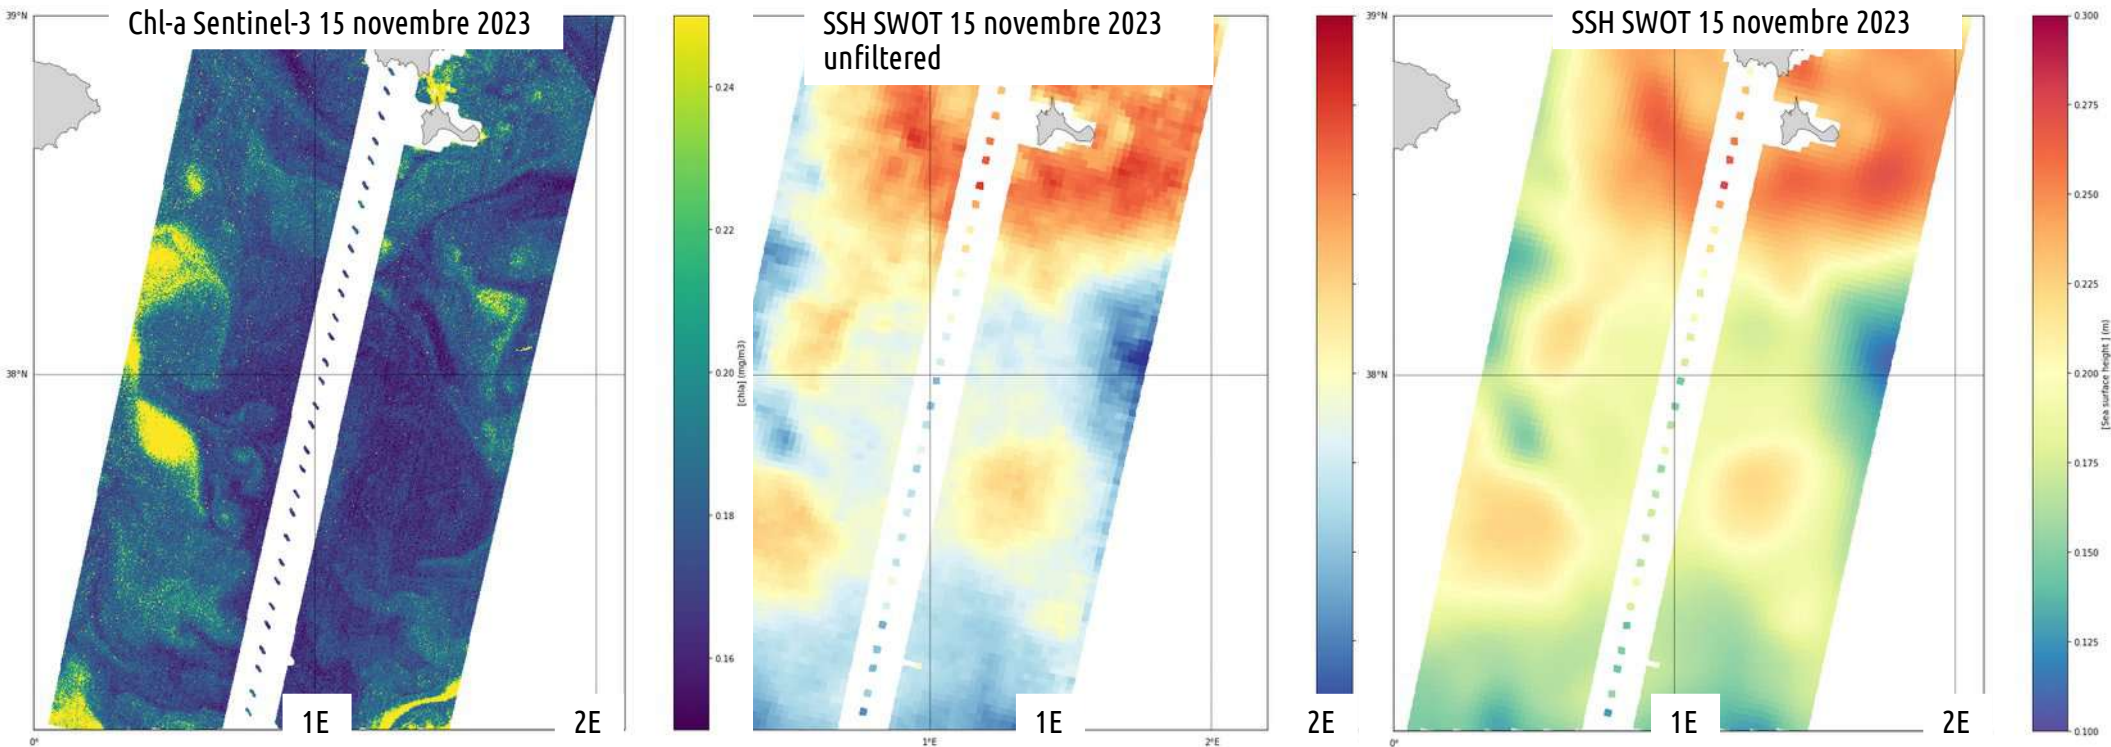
Chl-a Sentinel-3 15 novembre 2023

39°N

38°N

0°

1E

2E

0.24

0.22

0.20

0.18

0.16

[chla] (mg/m3)

SSH SWOT 15 novembre 2023 unfiltered

1°E

2°E

1E

2E

SSH SWOT 15 novembre 2023

39°N

38°N

0°

1E

2E

0.300

0.275

0.250

0.225

0.200

0.175

0.150

0.125

0.100

[Sea surface height ] (m)